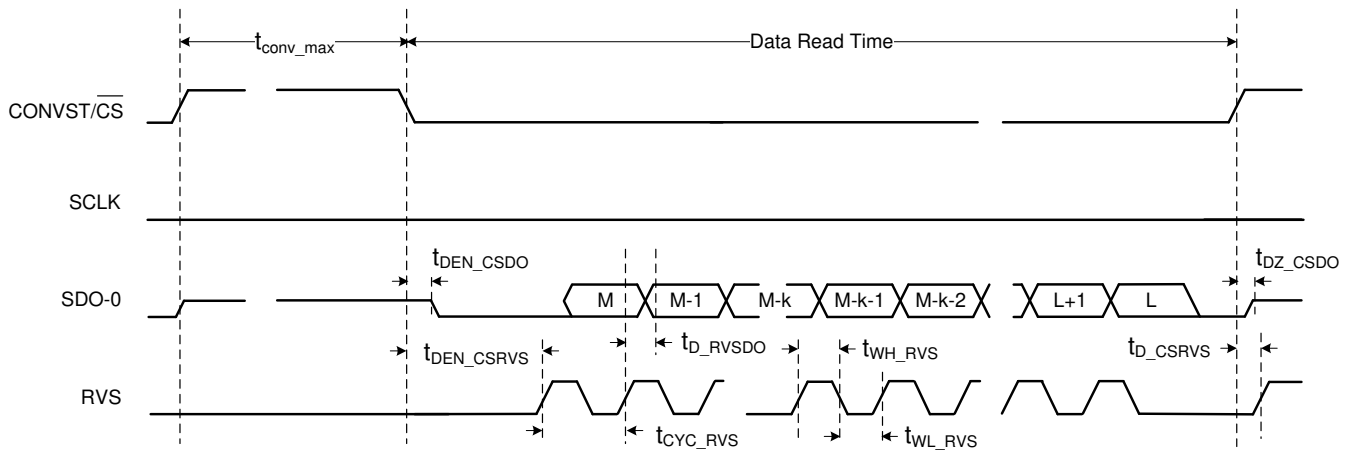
$t_{conv\_max}$

Data Read Time

CONVST/$\overline{CS}$

SCLK

$t_{DEN\_CSDO}$

$t_{DZ\_CSDO}$

SDO-0

M

M-1

M-k

M-k-1

M-k-2

L+1

L

$t_{D\_RVSDO}$

$t_{DEN\_CSRVS}$

$t_{WH\_RVS}$

$t_{D\_CSRVS}$

RVS

$t_{CYC\_RVS}$

$t_{WL\_RVS}$